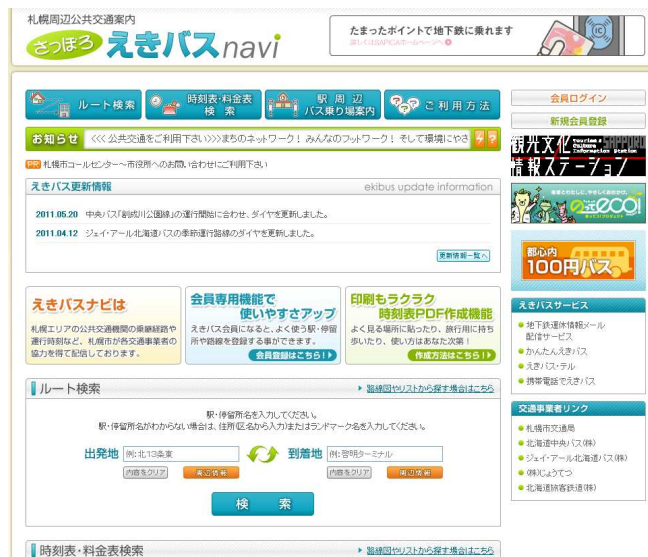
札幌周辺公共交通案内
さっぽろ えきバスnavi

たまったポイントで地下鉄に乗れます
詳しくはSAPICAホームページへ

ルート検索
時刻表・料金表検索
駅周辺バス乗り場案内
ご利用方法

会員ログイン
新規会員登録

お知らせ
<<< 公共交通をご利用下さい >>> まちのネットワーク！ みんなのフットワーク！ そして環境にやさ

PR 札幌市コールセンター〜市役所へのお問い合わせにご利用下さい

えきバス更新情報
ekibus update information

2011.05.20 中央バス「創成川公園線」の運行開始に合わせ、ダイヤを更新しました。
2011.04.12 ジェイ・アール北海道バスの季節運行路線のダイヤを更新しました。

更新情報一覧へ

観光文化情報ステーション
Tourism & Culture Information Station SAPPORO

地球にやさしく、やさしくあなたに。
eco

都心内100円バス

えきバスナビは
札幌エリアの公共交通機関の乗継経路や運行時刻など、札幌市が各交通事業者の協力を得て配信しております。

会員専用機能で使いやすさアップ
えきバス会員になると、よく使う駅・停留所や路線を登録する事ができます。
会員登録はこちら！

印刷もラクラク時刻表PDF作成機能
よく見る場所に貼ったり、旅行用に持ち歩いたり、使い方はあなた次第！
作成方法はこちら！

えきバスサービス
地下鉄運休情報メール配信サービス
かんたんえきバス
えきバス・テル
携帯電話でえきバス

ルート検索
路線図やリストから探す場合はこちら

駅・停留所名を入力してください。
駅・停留所名がわからない場合は、住所(区名から入力)またはランドマーク名を入力してください。

出発地 例：北13条東
内容をクリア
周辺情報
到着地 例：宮明ターミナル
内容をクリア
周辺情報

検索

交通事業者リンク
札幌市交通局
北海道中央バス(株)
ジェイ・アール北海道バス(株)
(株)じょうてつ
北海道旅客鉄道(株)

時刻表・料金表検索
路線図やリストから探す場合はこちら